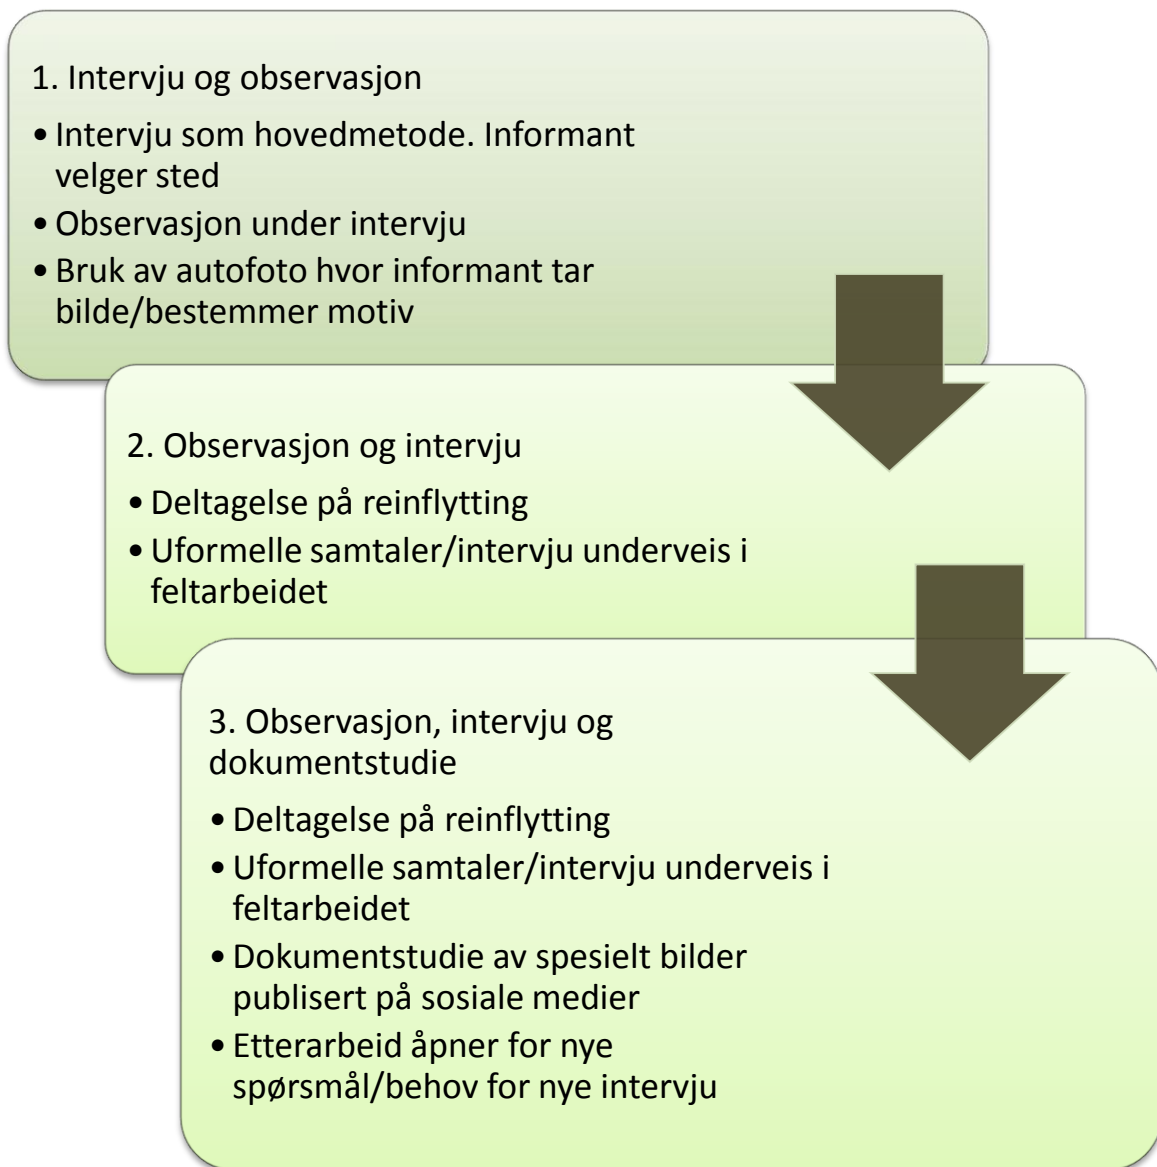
1. Intervju og observasjon

- Intervju som hovedmetode. Informant velger sted
- Observasjon under intervju
- Bruk av autofoto hvor informant tar bilde/bestemmer motiv

2. Observasjon og intervju

- Deltagelse på reinflytting
- Uformelle samtaler/intervju underveis i feltarbeidet

3. Observasjon, intervju og dokumentstudie

- Deltagelse på reinflytting
- Uformelle samtaler/intervju underveis i feltarbeidet
- Dokumentstudie av spesielt bilder publisert på sosiale medier
- Etterarbeid åpner for nye spørsmål/behov for nye intervju